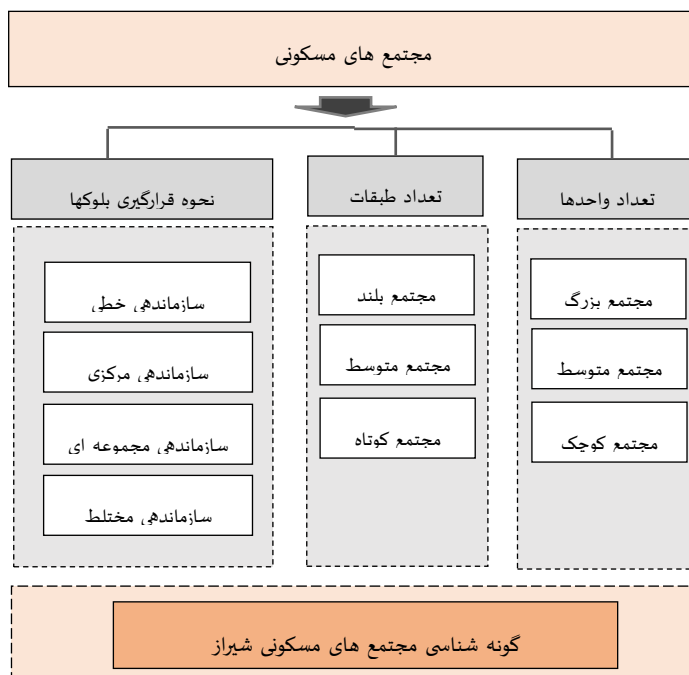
مجتمع های مسکونی

تعداد واحدها

تعداد طبقات

نحوه قرارگیری بلوکها

مجتمع بزرگ

مجتمع متوسط

مجتمع کوچک

مجتمع بلند

مجتمع متوسط

مجتمع کوتاه

سازماندهی خطی

سازماندهی مرکزی

سازماندهی مجموعه ای

سازماندهی مختلط

گونه شناسی مجتمع های مسکونی شیراز